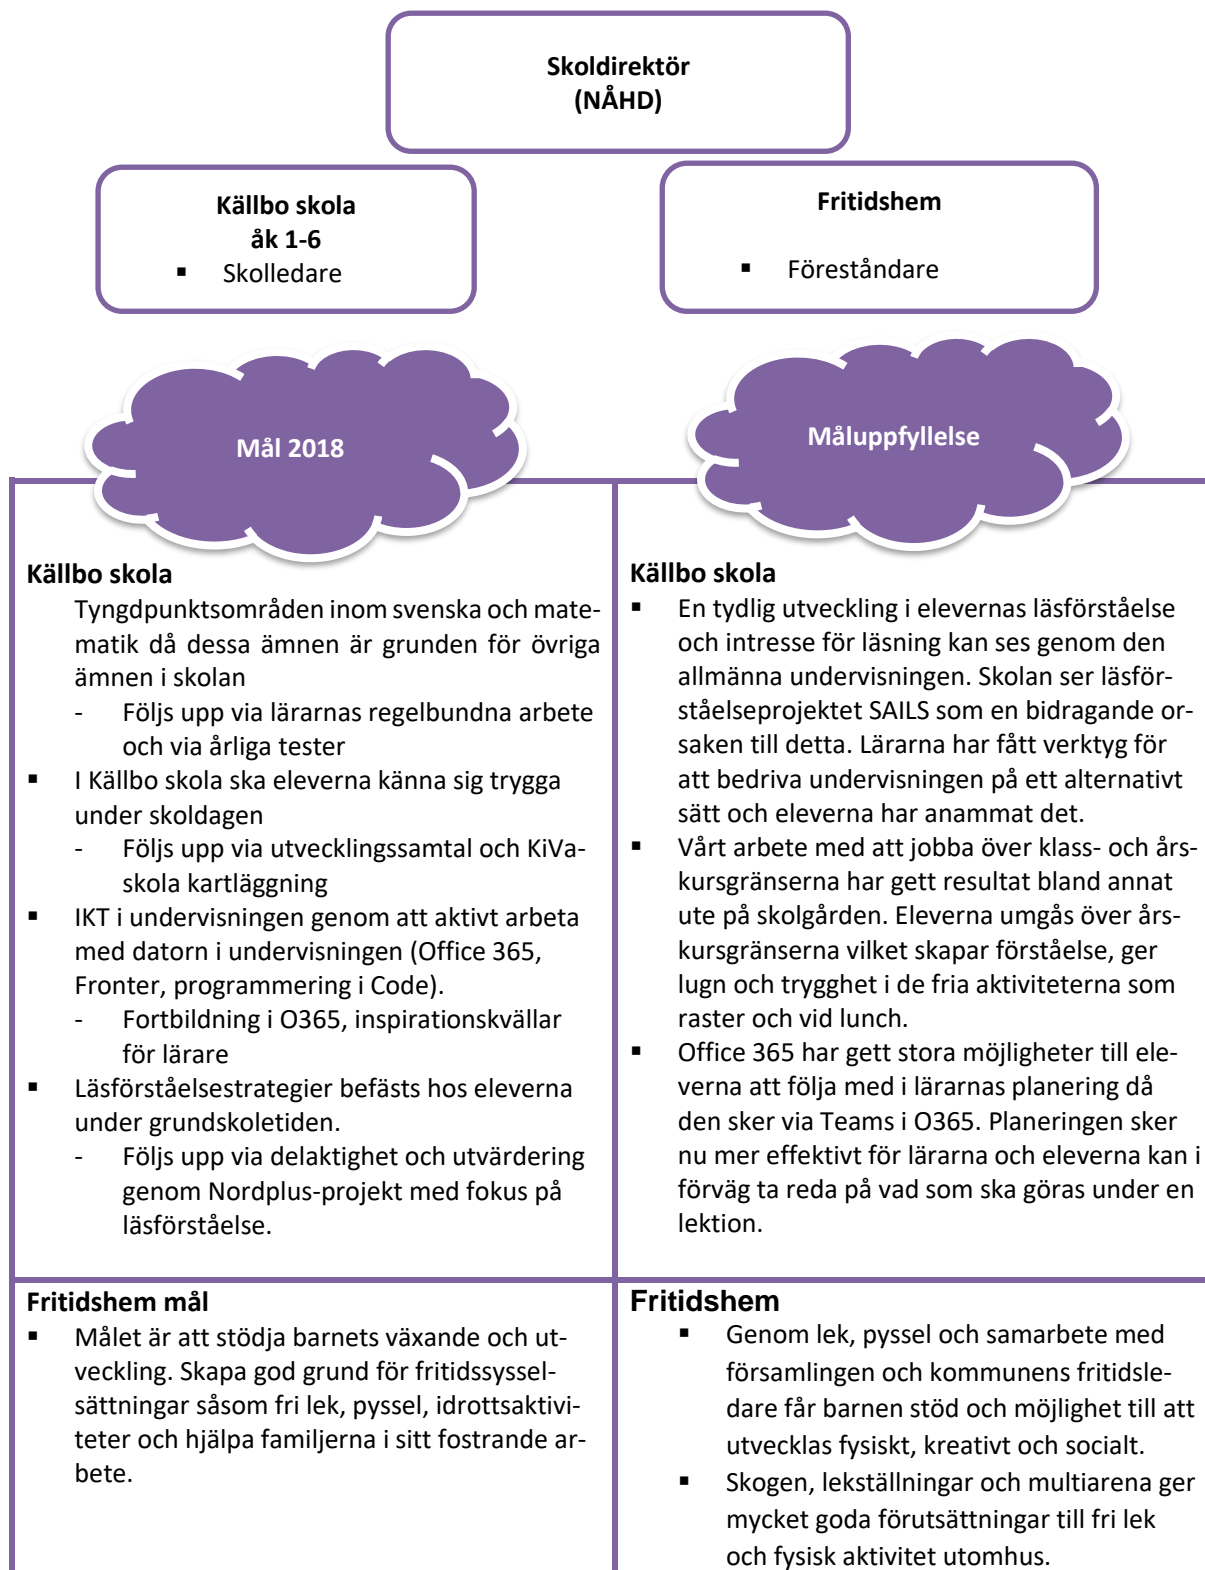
Skoldirektör
(NÅHD)

Källbo skola
åk 1-6
▪ Skolledare

Fritidshem
▪ Föreståndare

Mål 2018

Måluppfyllelse

Källbo skola
Tyngdpunktsområden inom svenska och matematik då dessa ämnen är grunden för övriga ämnen i skolan
- Följs upp via lärarnas regelbundna arbete och via årliga tester
▪ I Källbo skola ska eleverna känna sig trygga under skoldagen
- Följs upp via utvecklingssamtal och KiVa-skola kartläggning
▪ IKT i undervisningen genom att aktivt arbeta med datorn i undervisningen (Office 365, Fronter, programmering i Code).
- Fortbildning i O365, inspirationskvällar för lärare
▪ Läsförståelsestrategier befästs hos eleverna under grundskoletiden.
- Följs upp via delaktighet och utvärdering genom Nordplus-projekt med fokus på läsförståelse.

Källbo skola
▪ En tydlig utveckling i elevernas läsförståelse och intresse för läsning kan ses genom den allmänna undervisningen. Skolan ser läsförståelseprojektet SAILS som en bidragande orsaken till detta. Lärarna har fått verktyg för att bedriva undervisningen på ett alternativt sätt och eleverna har anammat det.
▪ Vårt arbete med att jobba över klass- och årskursgränserna har gett resultat bland annat ute på skolgården. Eleverna umgås över årskursgränserna vilket skapar förståelse, ger lugn och trygghet i de fria aktiviteterna som raster och vid lunch.
▪ Office 365 har gett stora möjligheter till eleverna att följa med i lärarnas planering då den sker via Teams i O365. Planeringen sker nu mer effektivt för lärarna och eleverna kan i förväg ta reda på vad som ska göras under en lektion.

Fritidshem mål
▪ Målet är att stödja barnets växande och utveckling. Skapa god grund för fritidssysselsättningar såsom fri lek, pyssel, idrottsaktiviteter och hjälpa familjerna i sitt fostrande arbete.

Fritidshem
▪ Genom lek, pyssel och samarbete med församlingen och kommunens fritidsledare får barnen stöd och möjlighet till att utvecklas fysiskt, kreativt och socialt.
▪ Skogen, lekställningar och multiarena ger mycket goda förutsättningar till fri lek och fysisk aktivitet utomhus.